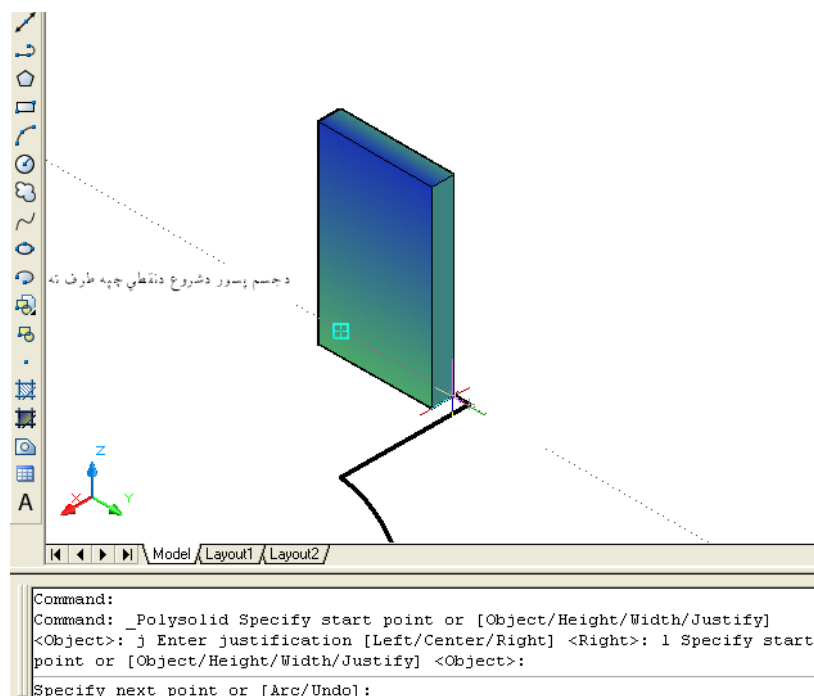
د جسم پسور دشروع دنقطي چپه طرف ته

Z
X
Y
A

Model Layout1 Layout2

Command:
Command: _Polysolid Specify start point or [Object/Height/Width/Justify] <Object>: j Enter justification [Left/Center/Right] <Right>: l Specify start point or [Object/Height/Width/Justify] <Object>:

Specify next point or [Arc/Undo]: